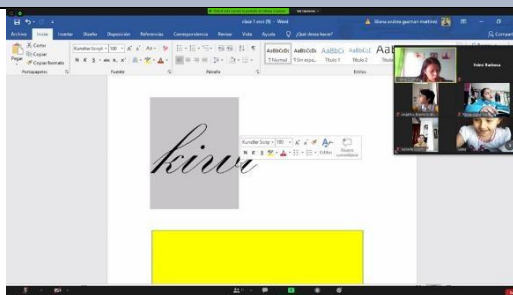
clase 1 amo (8) - Word

diana andrea guzman martinez

Archivo Inicio Insertar Diseño Disposición Referencias Correspondencia Revisar Vista Ayuda ¿Qué desea hacer?

Compartir

Cortar
Copiar
Pegar
Copiar formato
Portapapeles

Kunstler Script 100
Fuente

Párrafo

AaBbCcDc AaBbCcDc AaBbCc AaBbCcE AaB
¶ Normal ¶ Sin espa... Título 1 Título 2

Estilos

kiwi

Kunstler Script 100
Estilos
Nuevo comentario

Valeria Barbosa